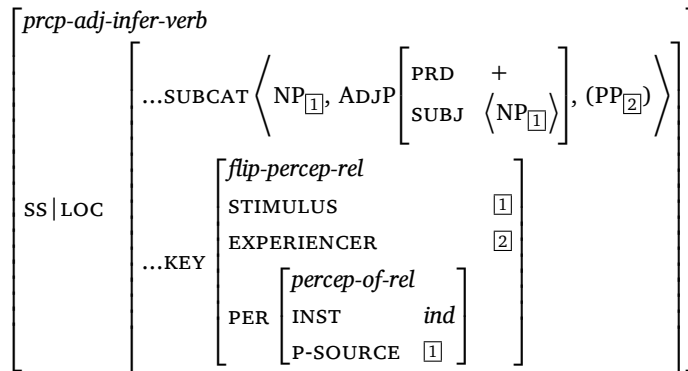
$\left[\begin{array}{l} \textit{prcp-adj-infer-verb} \\ \text{SS}|\text{LOC} \left[\begin{array}{l} \text{...SUBCAT} \left\langle \text{NP}_{\boxed{1}}, \text{ADJP}\left[\begin{array}{ll} \text{PRD} & + \\ \text{SUBJ} & \left\langle \text{NP}_{\boxed{1}} \right\rangle \end{array}\right], (\text{PP}_{\boxed{2}}) \right\rangle \\ \text{...KEY} \left[\begin{array}{ll} \textit{flip-percep-rel} & \\ \text{STIMULUS} & \boxed{1} \\ \text{EXPERIENCER} & \boxed{2} \\ \text{PER} \left[\begin{array}{ll} \textit{percep-of-rel} & \\ \text{INST} & \textit{ind} \\ \text{P-SOURCE} & \boxed{1} \end{array}\right] & \end{array}\right] \end{array}\right] \end{array}\right]$